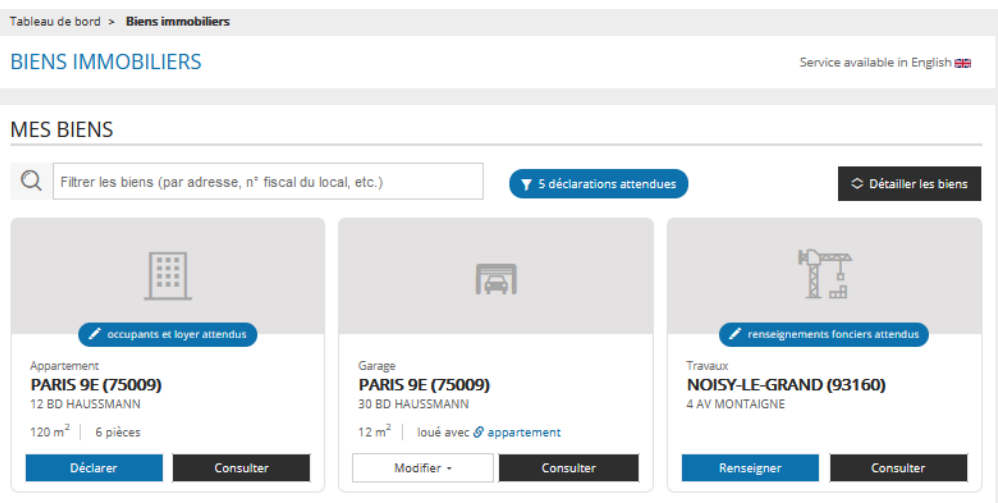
Tableau de bord > **Biens immobiliers**

BIENS IMMOBILIERS

Service available in English

MES BIENS

Filtrer les biens (par adresse, n° fiscal du local, etc.)

5 déclarations attendues

Détailler les biens

occupants et loyer attendus

Appartement
**PARIS 9E (75009)**
12 BD HAUSSMANN

120 m$^2$ | 6 pièces

Déclarer
Consulter

Garage
**PARIS 9E (75009)**
30 BD HAUSSMANN

12 m$^2$ | loué avec appartement

Modifier
Consulter

renseignements fonciers attendus

Travaux
**NOISY-LE-GRAND (93160)**
4 AV MONTAIGNE

Renseigner
Consulter